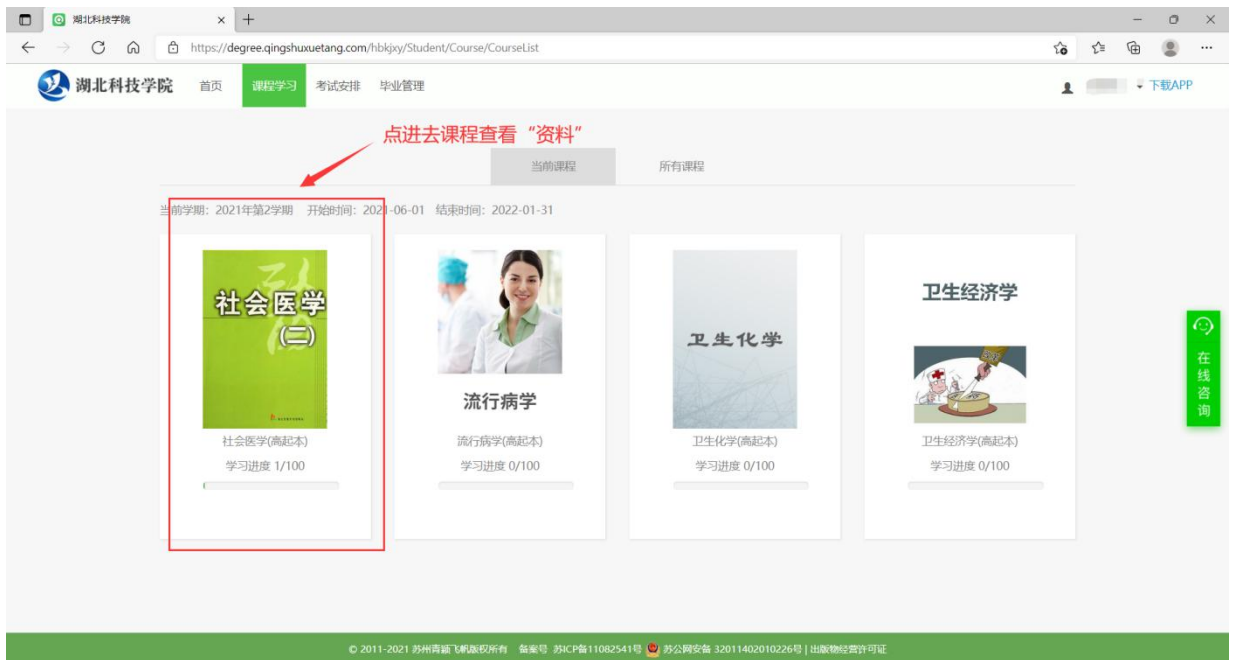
湖北科技学院 ×

https://degree.qingshuxuetang.com/hbkjxy/Student/Course/CourseList

湖北科技学院 首页 课程学习 考试安排 毕业管理

下载APP

点进去课程查看“资料”

当前课程 所有课程

当前学期：2021年第2学期 开始时间：2021-06-01 结束时间：2022-01-31

社会医学 (二)

社会医学(高起本)

学习进度 1/100

流行病学

流行病学(高起本)

学习进度 0/100

卫生化学

卫生化学(高起本)

学习进度 0/100

卫生经济学

卫生经济学(高起本)

学习进度 0/100

在线咨询

© 2011-2021 苏州青颖飞帆版权所有 备案号 苏ICP备11082541号 苏公网安备 32011402010226号 | 出版物经营许可证